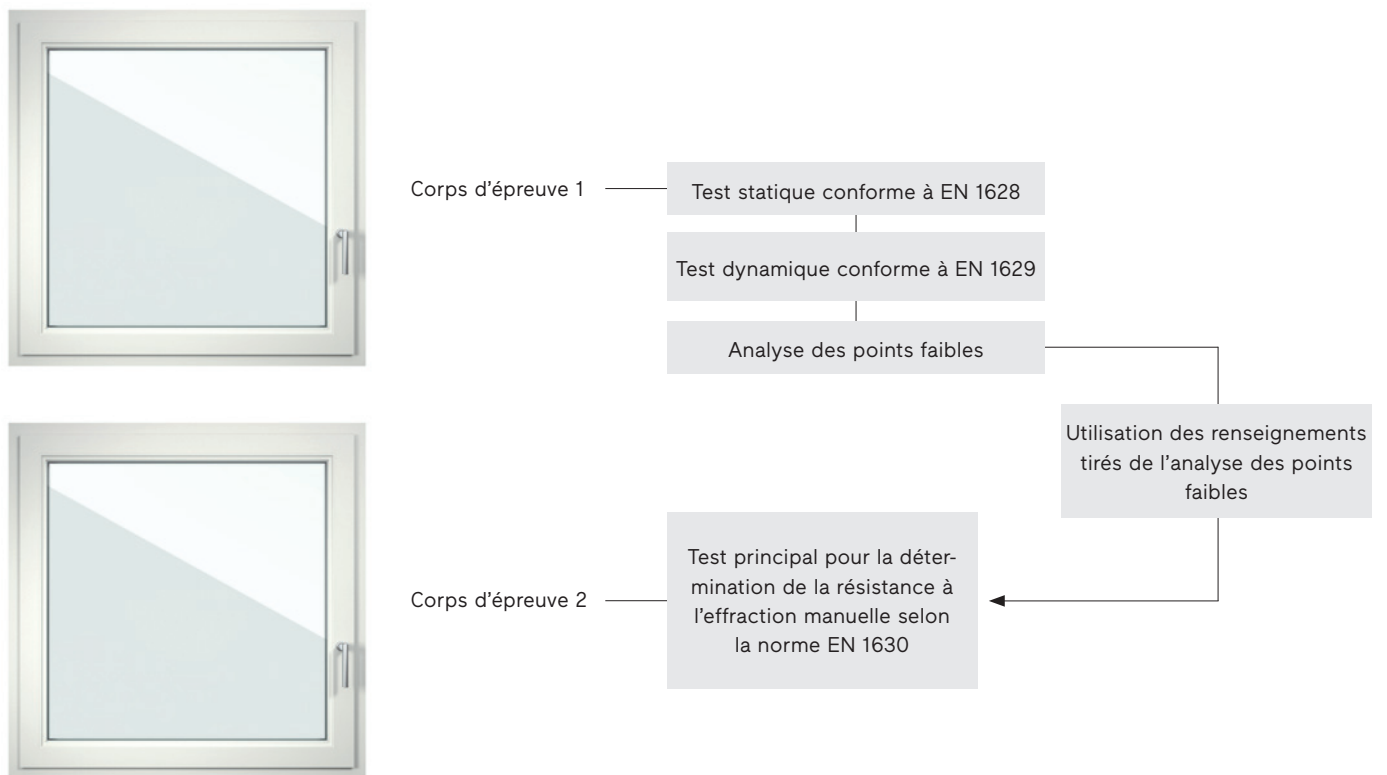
Corps d’épreuve 1

Test statique conforme à EN 1628

Test dynamique conforme à EN 1629

Analyse des points faibles

Utilisation des renseignements tirés de l’analyse des points faibles

Corps d’épreuve 2

Test principal pour la détermination de la résistance à l’effraction manuelle selon la norme EN 1630